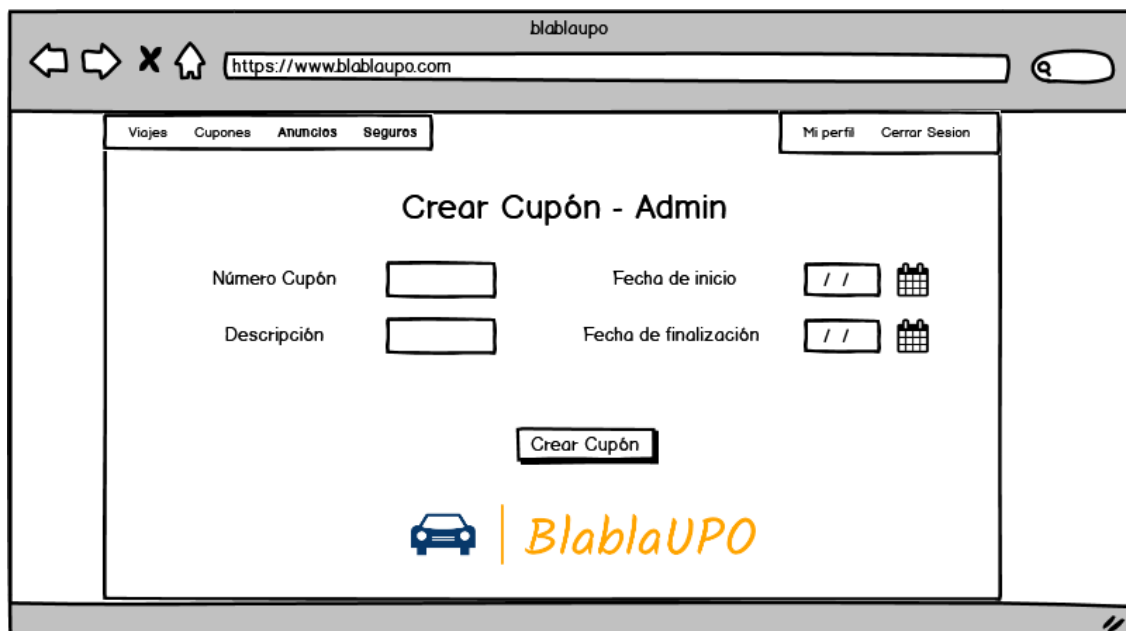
blablaupo

https://www.blablaupo.com

Viajes Cupones Anuncios Seguros

Mi perfil Cerrar Sesion

Crear Cupón - Admin

Número Cupón

Descripción

Fecha de inicio / /

Fecha de finalización / /

Crear Cupón

BlablaUPO